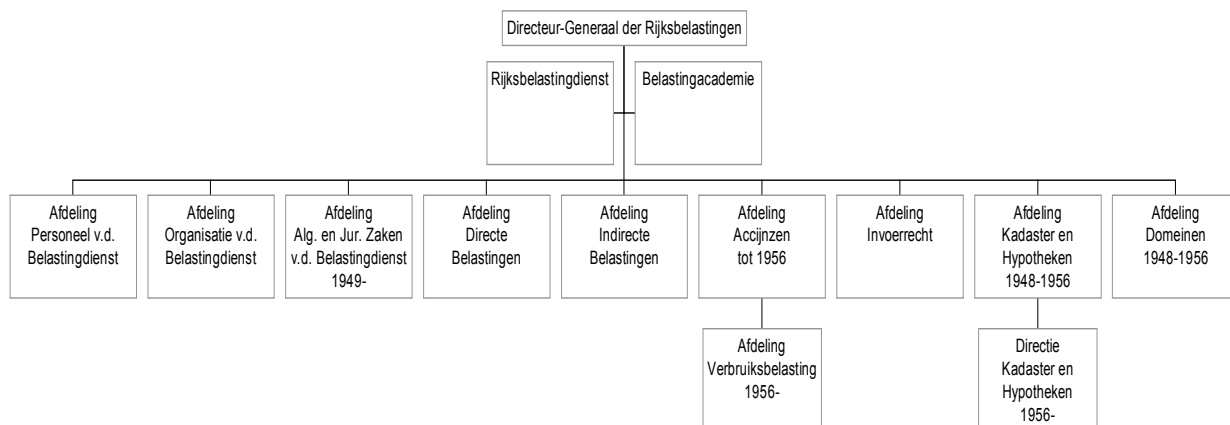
Directeur-Generaal der Rijksbelastingen

Rijksbelastingdienst

Belastingacademie

Afdeling Personeel v.d. Belastingdienst

Afdeling Organisatie v.d. Belastingdienst

Afdeling Alg. en Jur. Zaken v.d. Belastingdienst 1949-

Afdeling Directe Belastingen

Afdeling Indirecte Belastingen

Afdeling Accijnzen tot 1956

Afdeling Verbruiksbelasting 1956-

Afdeling Invoerrecht

Afdeling Kadaster en Hypotheken 1948-1956

Directie Kadaster en Hypotheken 1956-

Afdeling Domeinen 1948-1956